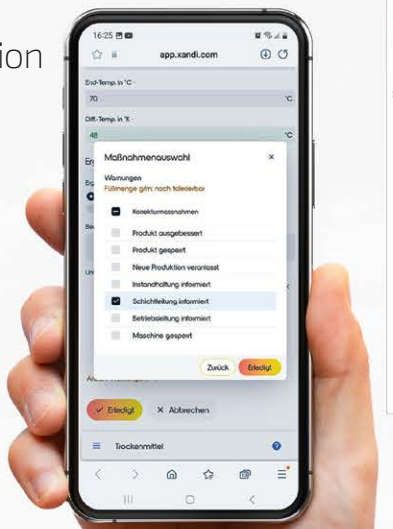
ion

16:25

app.xandi.com

End-Temp. in °C ·

70 °C

Diff.-Temp. in °K ·

48 °C

Er

Maßnahmenauswahl ×

Warnungen

Füllmenge g/m: noch tolerierbar

Korrekturmassnahmen

Produkt ausgebessert

Produkt gesperrt

Neue Produktion veranlasst

Instandhaltung informiert

Schichtleitung informiert

Betriebsleitung informiert

Maschine gesperrt

Zurück Erledigt

Erledigt × Abbrechen

Trockenmittel